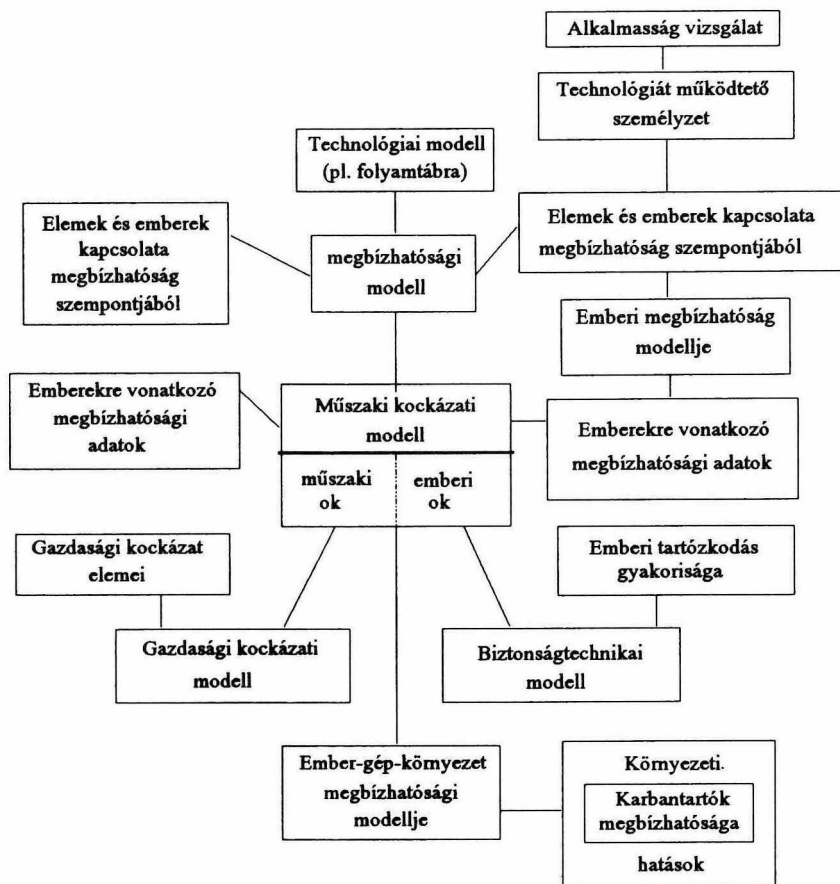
Alkalmasság vizsgálat

Technológiát működtető személyzet

Technológiai modell (pl. folyamtábra)

Elemek és emberek kapcsolata megbízhatóság szempontjából

megbízhatósági modell

Elemek és emberek kapcsolata megbízhatóság szempontjából

Emberi megbízhatóság modellje

Emberekre vonatkozó megbízhatósági adatok

Műszaki kockázati modell

műszaki ok

emberi ok

Emberekre vonatkozó megbízhatósági adatok

Gazdasági kockázat elemei

Emberi tartózkodás gyakorisága

Gazdasági kockázati modell

Biztonságtechnikai modell

Ember-gép-környezet megbízhatósági modellje

Környezeti.

Karbantartók megbízhatósága

hatások